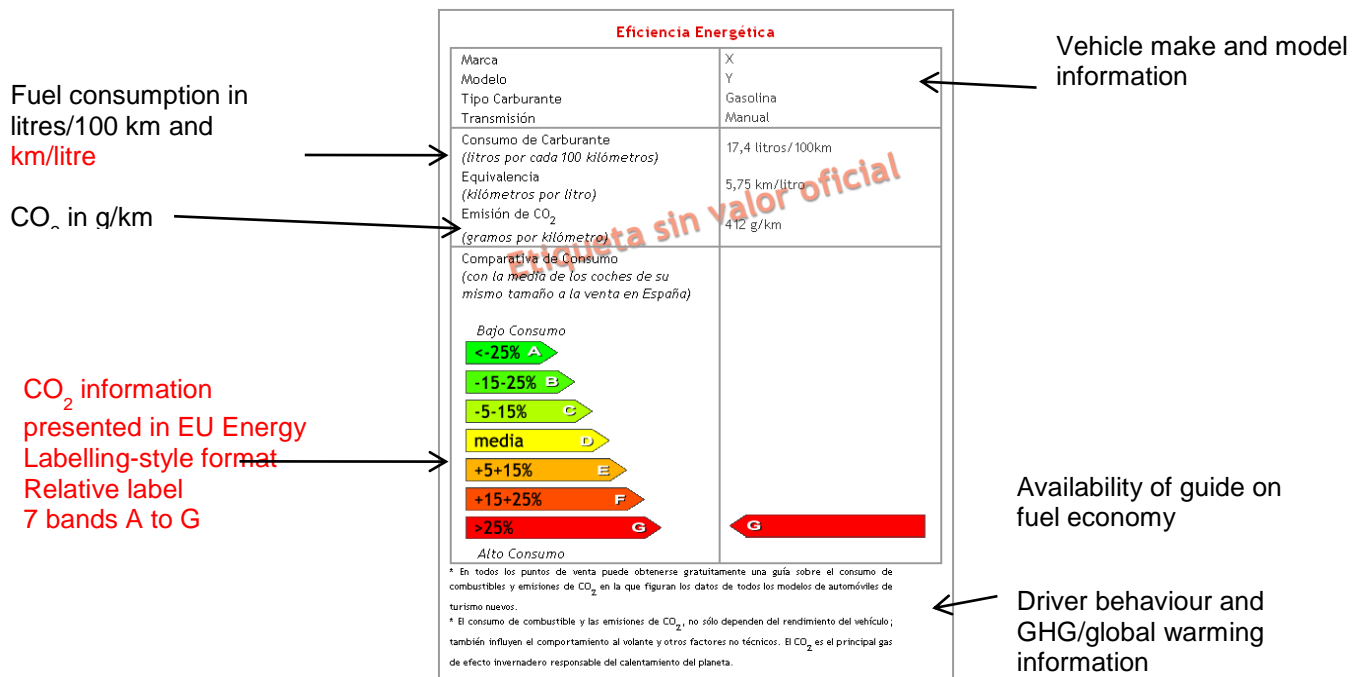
Eficiencia Energética

| | |
|---|---|
| Marca<br>Modelo<br>Tipo Carburante<br>Transmisión | X<br>Y<br>Gasolina<br>Manual |
| Consumo de Carburante<br>*(litros por cada 100 kilómetros)*<br>Equivalencia<br>*(kilómetros por litro)*<br>Emisión de $CO_2$<br>*(gramos por kilómetro)* | 17,4 litros/100km<br><br>5,75 km/litro<br><br>412 g/km |
| Comparativa de Consumo<br>*(con la media de los coches de su mismo tamaño a la venta en España)*<br><br>*Bajo Consumo*<br><-25% A<br>-15-25% B<br>-5-15% C<br>media D<br>+5+15% E<br>+15+25% F<br>>25% G<br>*Alto Consumo* | G |

Etiqueta sin valor oficial

* En todos los puntos de venta puede obtenerse gratuitamente una guía sobre el consumo de combustibles y emisiones de $CO_2$ en la que figuran los datos de todos los modelos de automóviles de turismo nuevos.

* El consumo de combustible y las emisiones de $CO_2$, no sólo dependen del rendimiento del vehículo; también influyen el comportamiento al volante y otros factores no técnicos. El $CO_2$ es el principal gas de efecto invernadero responsable del calentamiento del planeta.

Fuel consumption in litres/100 km and km/litre

$CO_2$ in g/km

$CO_2$ information presented in EU Energy Labelling-style format
Relative label
7 bands A to G

Vehicle make and model information

Availability of guide on fuel economy

Driver behaviour and GHG/global warming information